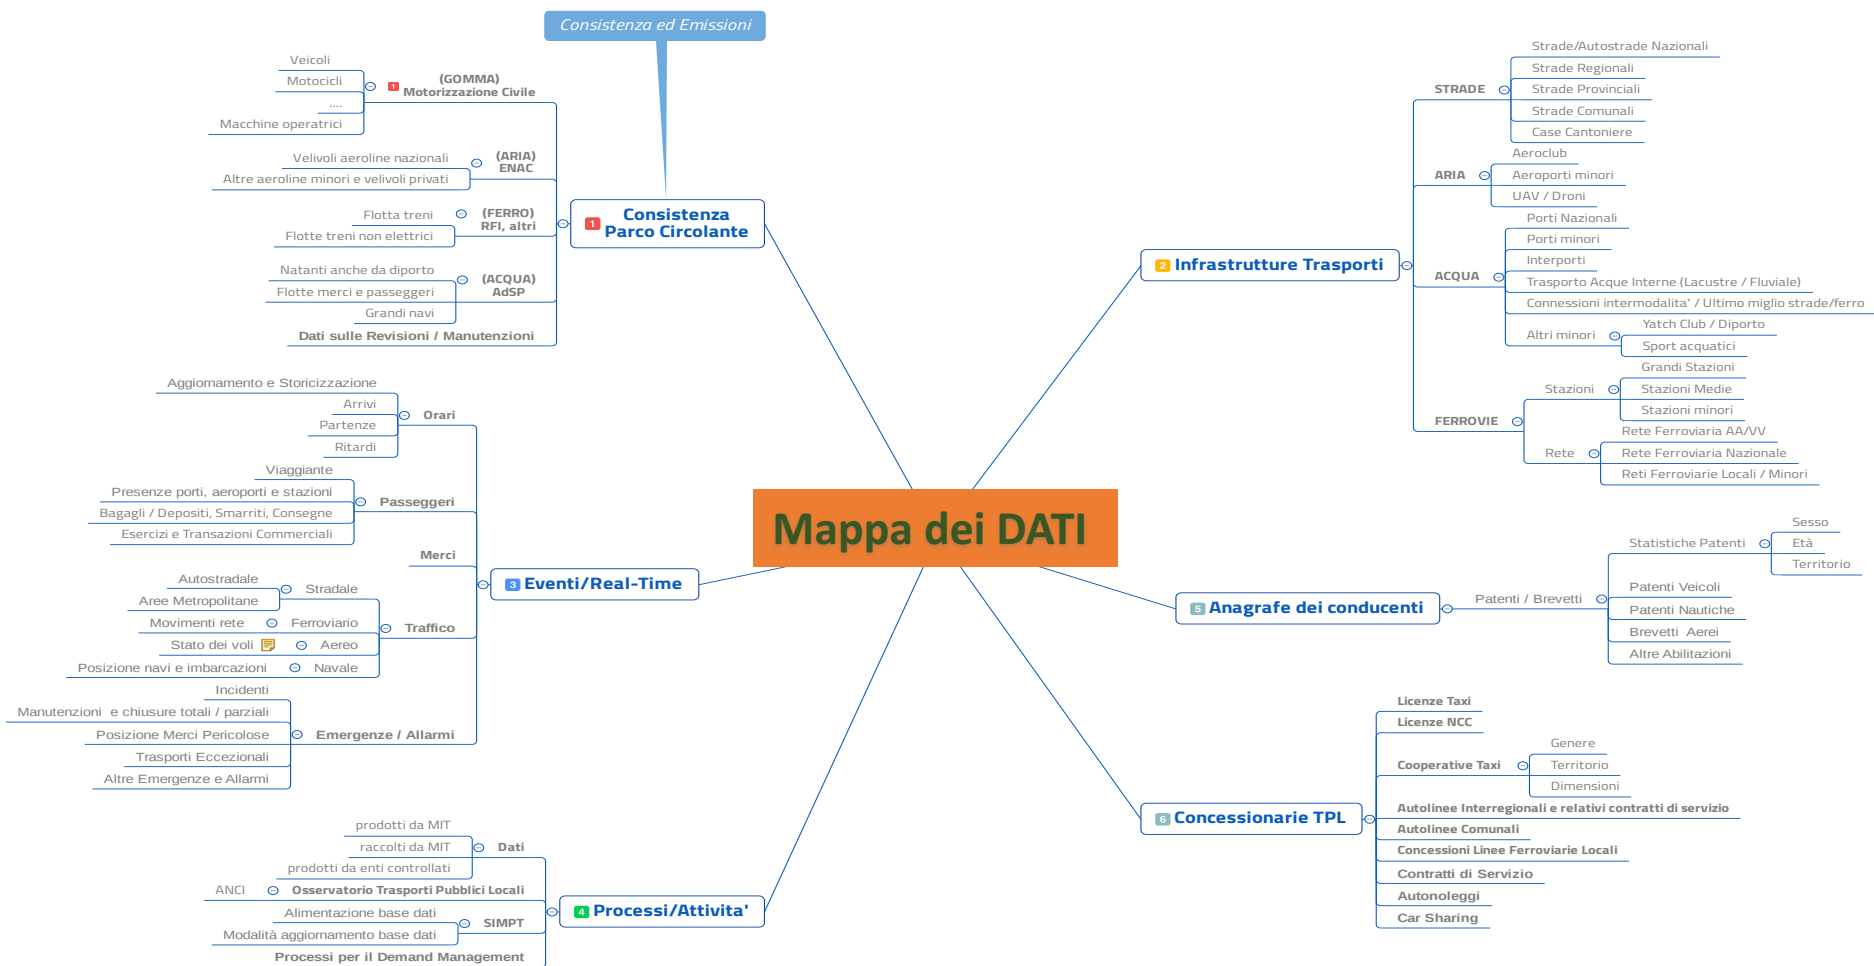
Consistenza ed Emissioni

Mappa dei DATI

1 Consistenza Parco Circolante

(GOMMA) Motorizzazione Civile
Veicoli
Motocicli
....
Macchine operatrici

(ARIA) ENAC
Velivoli aeroline nazionali
Altre aeroline minori e velivoli privati

(FERRO) RFI, altri
Flotta treni
Flotte treni non elettrici

(ACQUA) AdSP
Natanti anche da diporto
Flotte merci e passeggeri
Grandi navi

Dati sulle Revisioni / Manutenzioni

2 Infrastrutture Trasporti

STRADE
Strade/Autostrade Nazionali
Strade Regionali
Strade Provinciali
Strade Comunali
Case Cantoniere

ARIA
Aeroclub
Aeroporti minori
UAV / Droni

ACQUA
Porti Nazionali
Porti minori
Interporti
Trasporto Acque Interne (Lacustre / Fluviale)
Connessioni intermodalita' / Ultimo miglio strade/ferro
Altri minori
Yatch Club / Diporto
Sport acquatici

FERROVIE
Stazioni
Grandi Stazioni
Stazioni Medie
Stazioni minori
Rete
Rete Ferroviaria AA/VV
Rete Ferroviaria Nazionale
Reti Ferroviarie Locali / Minori

3 Eventi/Real-Time

Orari
Aggiornamento e Storicizzazione
Arrivi
Partenze
Ritardi

Passeggeri
Viaggiante
Presenze porti, aeroporti e stazioni
Bagagli / Depositi, Smarriti, Consegne
Esercizi e Transazioni Commerciali

Merci

Traffico
Autostradale
Aree Metropolitane
Stradale
Movimenti rete
Ferroviario
Stato dei voli
Aereo
Posizione navi e imbarcazioni
Navale

Emergenze / Allarmi
Incidenti
Manutenzioni e chiusure totali / parziali
Posizione Merci Pericolose
Trasporti Eccezionali
Altre Emergenze e Allarmi

5 Anagrafe dei conducenti

Patenti / Brevetti
Statistiche Patenti
Sesso
Età
Territorio
Patenti Veicoli
Patenti Nautiche
Brevetti Aerei
Altre Abilitazioni

6 Concessionarie TPL

Licenze Taxi
Licenze NCC
Cooperative Taxi
Genere
Territorio
Dimensioni
Autolinee Interregionali e relativi contratti di servizio
Autolinee Comunali
Concessioni Linee Ferroviarie Locali
Contratti di Servizio
Autonoleggi
Car Sharing

4 Processi/Attivita'

Dati
prodotti da MIT
raccolti da MIT
prodotti da enti controllati
ANCI
Osservatorio Trasporti Pubblici Locali
SIMPT
Alimentazione base dati
Modalità aggiornamento base dati
Processi per il Demand Management